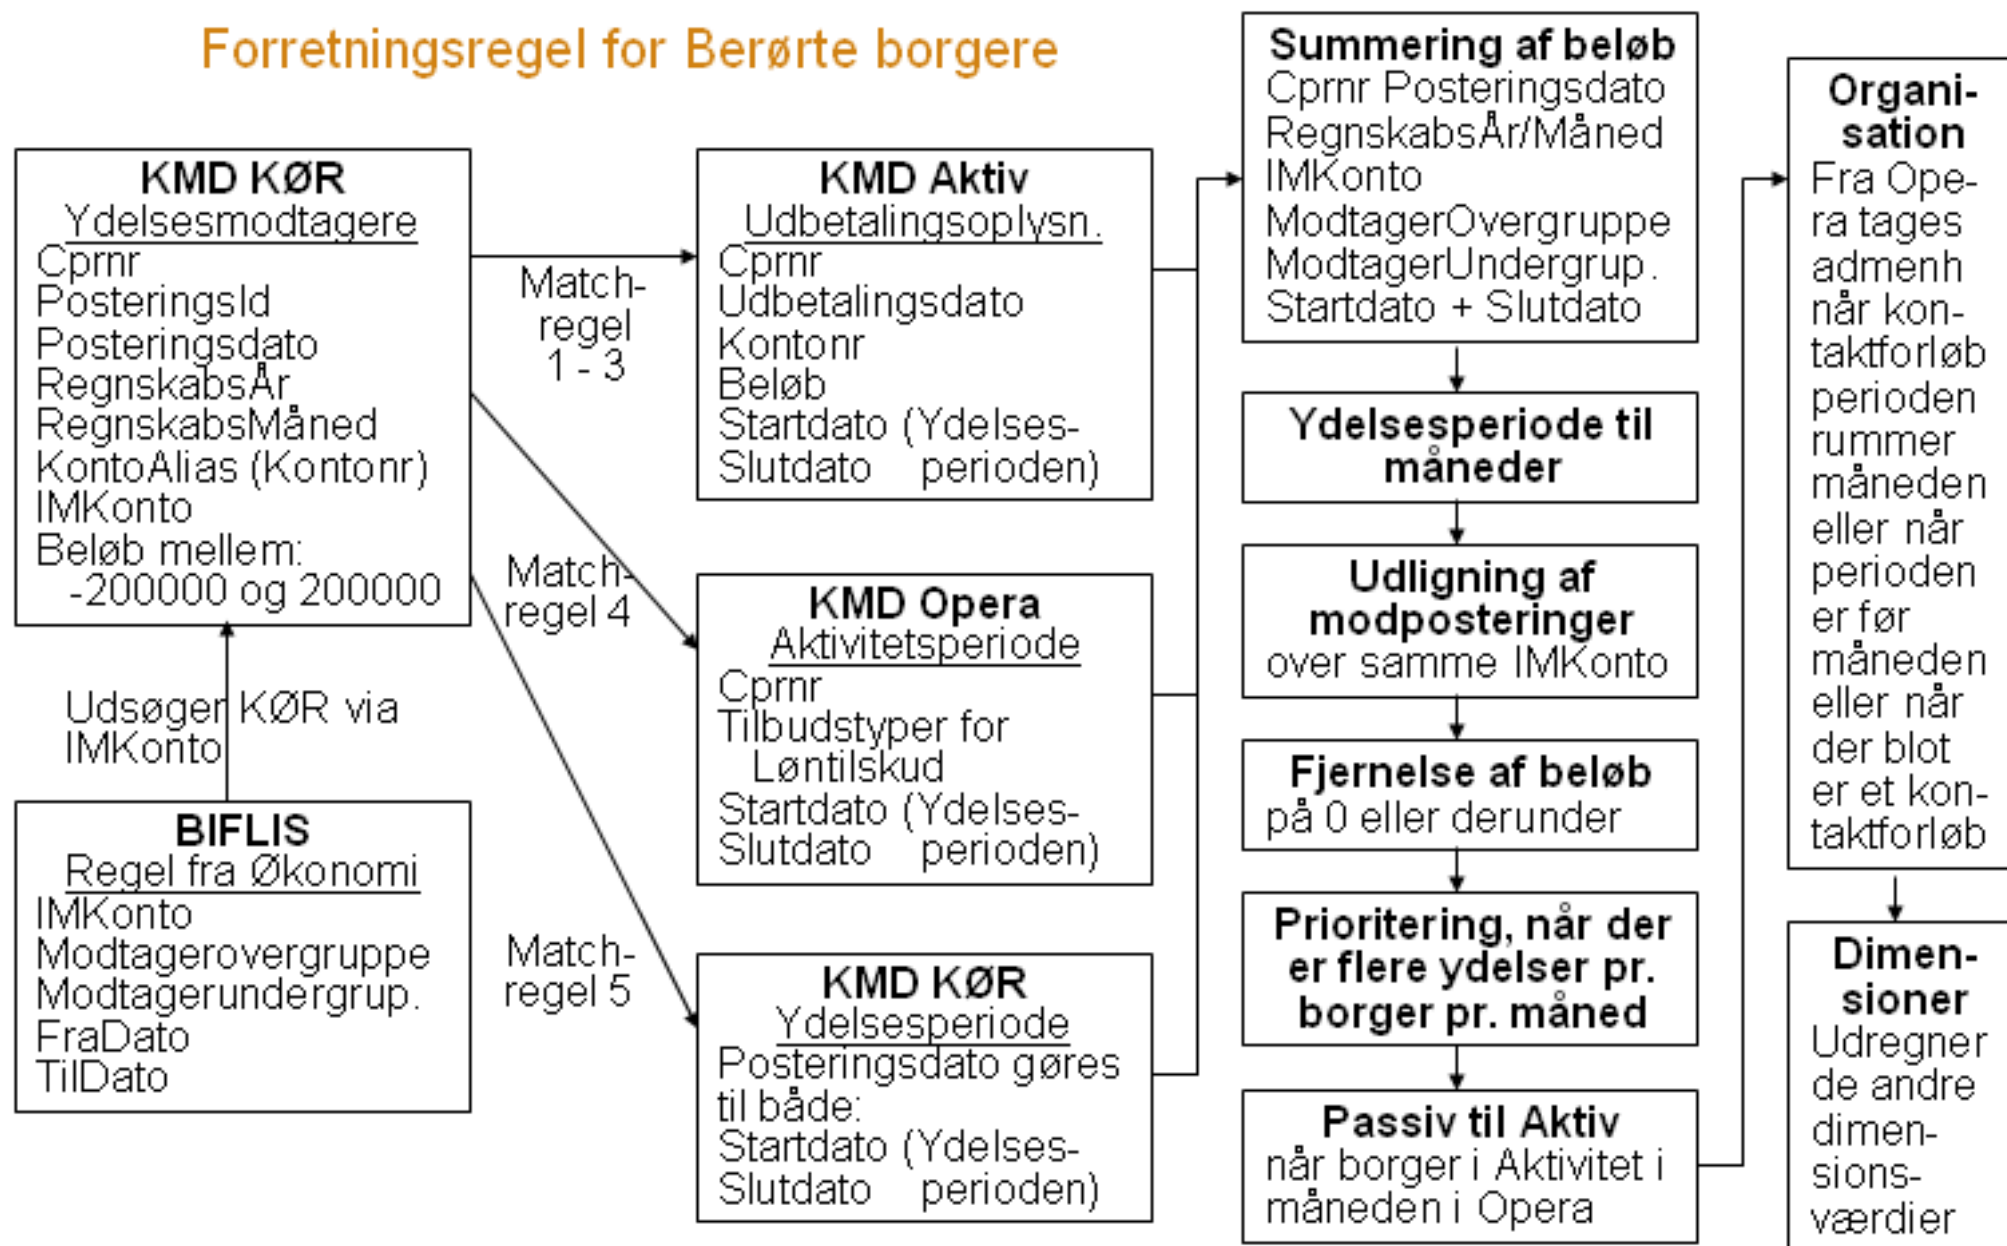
Forretningsregel for Berørte borgere

KMD KØR
Ydelsesmodtagere
Cprnr
PosteringsId
Posteringsdato
RegnskabsÅr
RegnskabsMåned
KontoAlias (Kontonr)
IMKonto
Beløb mellem:
-200000 og 200000

Udsøger KØR via IMKonto

BIFLIS
Regel fra Økonomi
IMKonto
Modtagerovergruppe
Modtagerundergrup.
FraDato
TilDato

Match-regel 1 - 3

Match-regel 4

Match-regel 5

KMD Aktiv
Udbetalingsoplysn.
Cprnr
Udbetalingsdato
Kontonr
Beløb
Startdato (Ydelses-
Slutdato perioden)

KMD Opera
Aktivitetsperiode
Cprnr
Tilbudstyper for
Løntilskud
Startdato (Ydelses-
Slutdato perioden)

KMD KØR
Ydelsesperiode
Posteringsdato gøres til både:
Startdato (Ydelses-
Slutdato perioden)

Summering af beløb
Cprnr Posteringsdato
RegnskabsÅr/Måned
IMKonto
ModtagerOvergruppe
ModtagerUndergrup.
Startdato + Slutdato

Ydelsesperiode til måneder

Udligning af modposteringer
over samme IMKonto

Fjernelse af beløb
på 0 eller derunder

Prioritering, når der er flere ydelser pr. borger pr. måned

Passiv til Aktiv
når borger i Aktivitet i måneden i Opera

Organisation
Fra Opera tages admenh når kontaktforløb perioden rummer måneden eller når perioden er før måneden eller når der blot er et kontaktforløb

Dimensioner
Udregner de andre dimensionsværdier